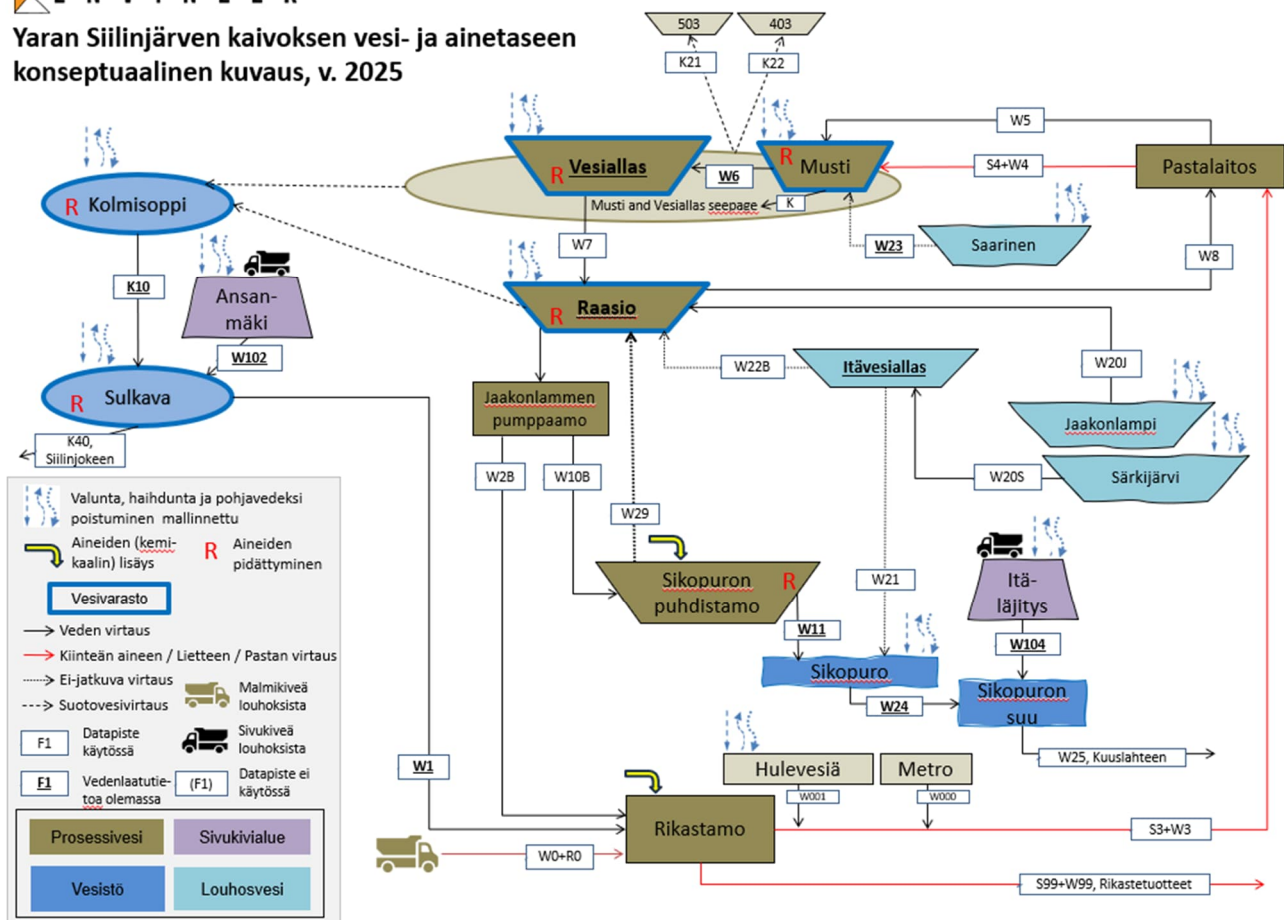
Yaran Siilinjärven kaivoksen vesi- ja ainetaseen konseptuaalinen kuvaus, v. 2025

503
403
K21
K22
W5
Vesiallas
W6
Musti
S4+W4
Pastalaitos
Kolmisoppi
Musti and Vesiallas seepage
K
W7
W23
Saarinen
W8
K10
Ansanmäki
Raasio
W102
W22B
Itävesiallas
W20J
Sulkava
Jaakonlammen pumppaamo
Jaakonlampi
K40, Siilinjokeen
W2B
W10B
W20S
Särkijärvi
W29
Sikopuron puhdistamo
W21
Itäläjitys
W11
W104
Sikopuro
Sikopuron suu
W24
W25, Kuuslahteen
W1
Hulevesiä
Metro
W001
W000
Rikastamo
S3+W3
W0+R0
S99+W99, Rikastetuotteet

Valunta, haihdunta ja pohjavedeksi poistuminen mallinnettu
Aineiden (kemikaalin) lisäys
R Aineiden pidättyminen
Vesivarasto
Veden virtaus
Kiinteän aineen / Lietteen / Pastan virtaus
Ei-jatkuva virtaus
Suotovesivirtaus
Malmikiveä louhoksista
Sivukiveä louhoksista
F1 Datapiste käytössä
F1 Vedenlaatutietoa olemassa
(F1) Datapiste ei käytössä
Prosessivesi
Sivukivialue
Vesistö
Louhosvesi